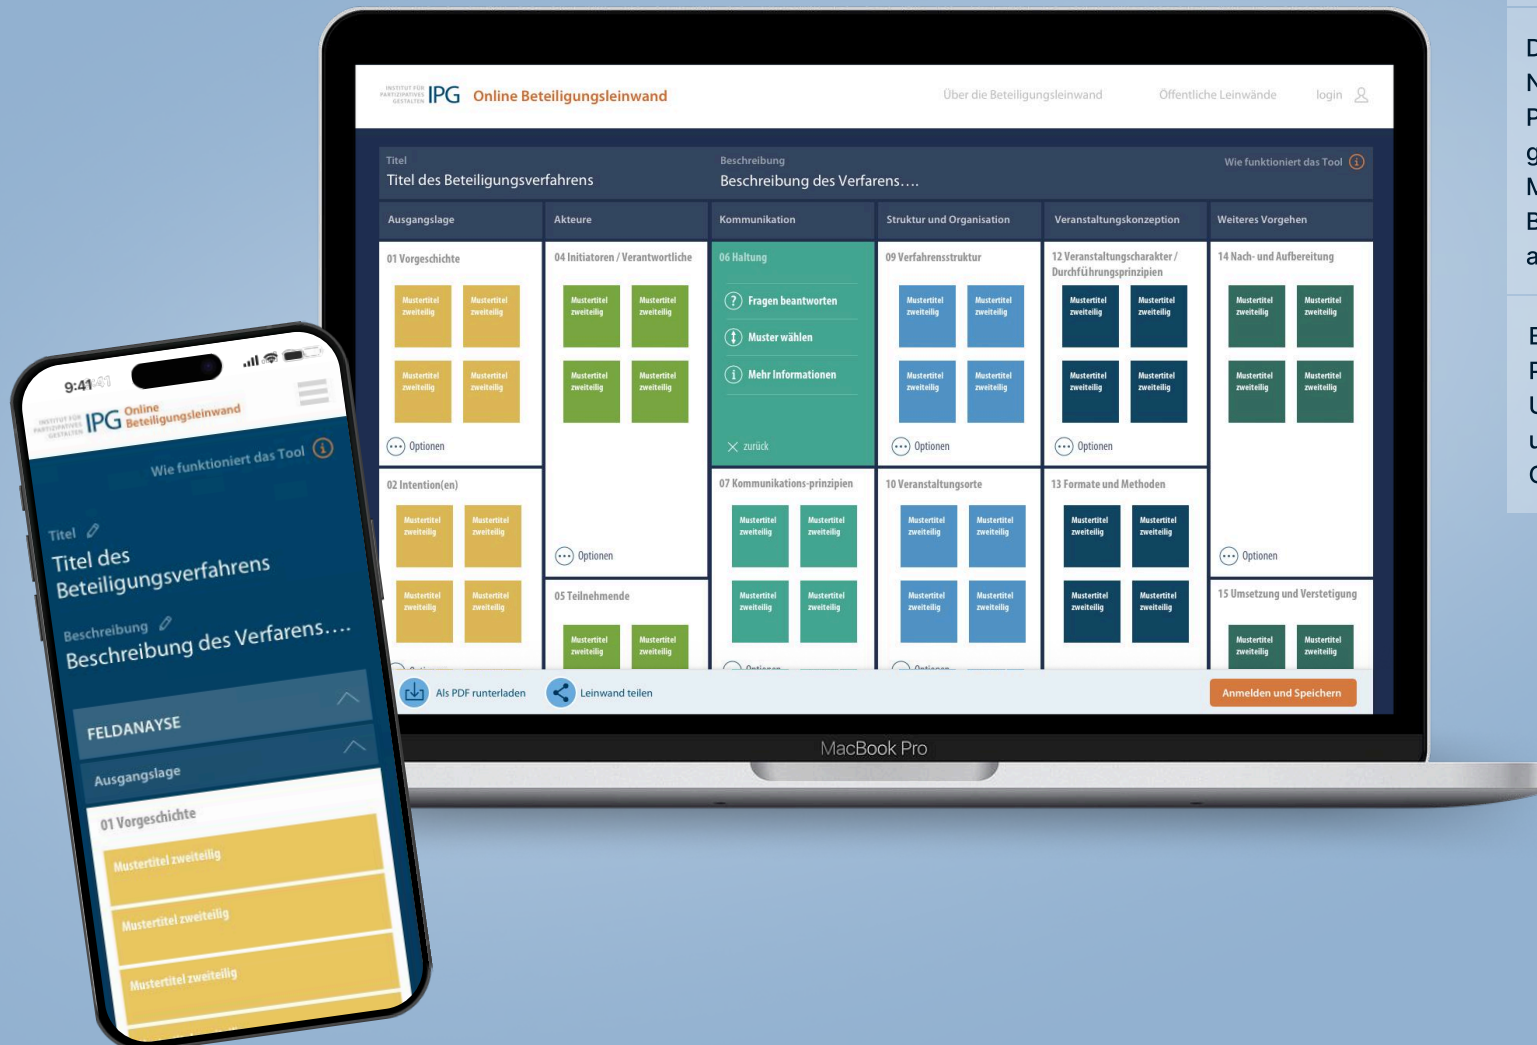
INSTITUT FÜR PARTIZIPATIVES GESTALTEN IPG Online Beteiligungsleinwand

Über die Beteiligungsleinwand Öffentliche Leinwände login

Titel
Titel des Beteiligungsverfahrens

Beschreibung
Beschreibung des Verfarens....

Wie funktioniert das Tool

Ausgangslage

01 Vorgeschichte
Mustertitel zweiteilig
Mustertitel zweiteilig
Mustertitel zweiteilig
Mustertitel zweiteilig
Optionen

02 Intention(en)
Mustertitel zweiteilig
Mustertitel zweiteilig
Mustertitel zweiteilig
Mustertitel zweiteilig

Akteure

04 Initiatoren / Verantwortliche
Mustertitel zweiteilig
Mustertitel zweiteilig
Mustertitel zweiteilig
Mustertitel zweiteilig
Optionen

05 Teilnehmende
Mustertitel zweiteilig
Mustertitel zweiteilig

Kommunikation

06 Haltung
Fragen beantworten
Muster wählen
Mehr Informationen
zurück

07 Kommunikations-prinzipien
Mustertitel zweiteilig
Mustertitel zweiteilig
Mustertitel zweiteilig
Mustertitel zweiteilig

Struktur und Organisation

09 Verfahrensstruktur
Mustertitel zweiteilig
Mustertitel zweiteilig
Mustertitel zweiteilig
Mustertitel zweiteilig
Optionen

10 Veranstaltungsorte
Mustertitel zweiteilig
Mustertitel zweiteilig
Mustertitel zweiteilig
Mustertitel zweiteilig

Veranstaltungskonzeption

12 Veranstaltungscharakter / Durchführungsprinzipien
Mustertitel zweiteilig
Mustertitel zweiteilig
Mustertitel zweiteilig
Mustertitel zweiteilig
Optionen

13 Formate und Methoden
Mustertitel zweiteilig
Mustertitel zweiteilig
Mustertitel zweiteilig
Mustertitel zweiteilig

Weiteres Vorgehen

14 Nach- und Aufbereitung
Mustertitel zweiteilig
Mustertitel zweiteilig
Mustertitel zweiteilig
Mustertitel zweiteilig
Optionen

15 Umsetzung und Verstetigung
Mustertitel zweiteilig
Mustertitel zweiteilig

Als PDF runterladen
Leinwand teilen
Anmelden und Speichern

MacBook Pro

9:41
INSTITUT FÜR PARTIZIPATIVES GESTALTEN IPG Online Beteiligungsleinwand
Wie funktioniert das Tool
Titel
Titel des Beteiligungsverfahrens
Beschreibung
Beschreibung des Verfarens....
FELDANAYSE
Ausgangslage
01 Vorgeschichte
Mustertitel zweiteilig
Mustertitel zweiteilig
Mustertitel zweiteilig

D
N
P
g
M
B
a

E
F
U
u
C